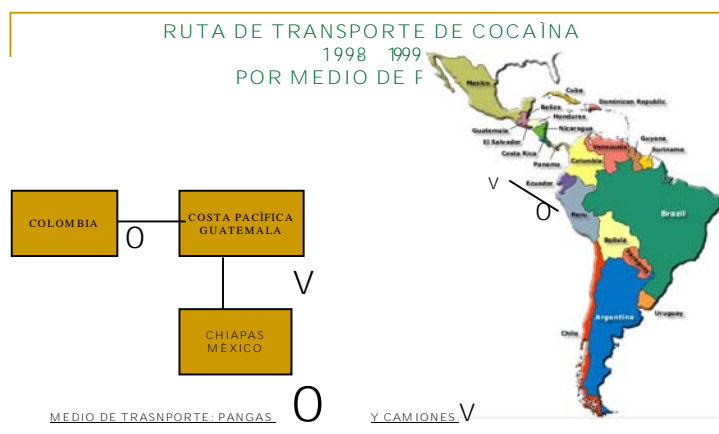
RUTA DE TRANSPORTE DE COCAÌNA
1998 1999
POR MEDIO DE F

Mexico
Cuba
Dominican Republic
Belize
Honduras
Guatemala
Nicaragua
El Salvador
Costa Rica
Panama
Venezuela
Guyana
Surinama
Colombia
Ecuador
Peru
Brazil
Bolivia
Paraguay
Chile
Argentina
Uruguay

V
O

COLOMBIA

O

COSTA PACÌFICA GUATEMALA

V

CHIAPAS MÈXICO

MEDIO DE TRASNPORTE: PANGAS O Y CAMIONES V